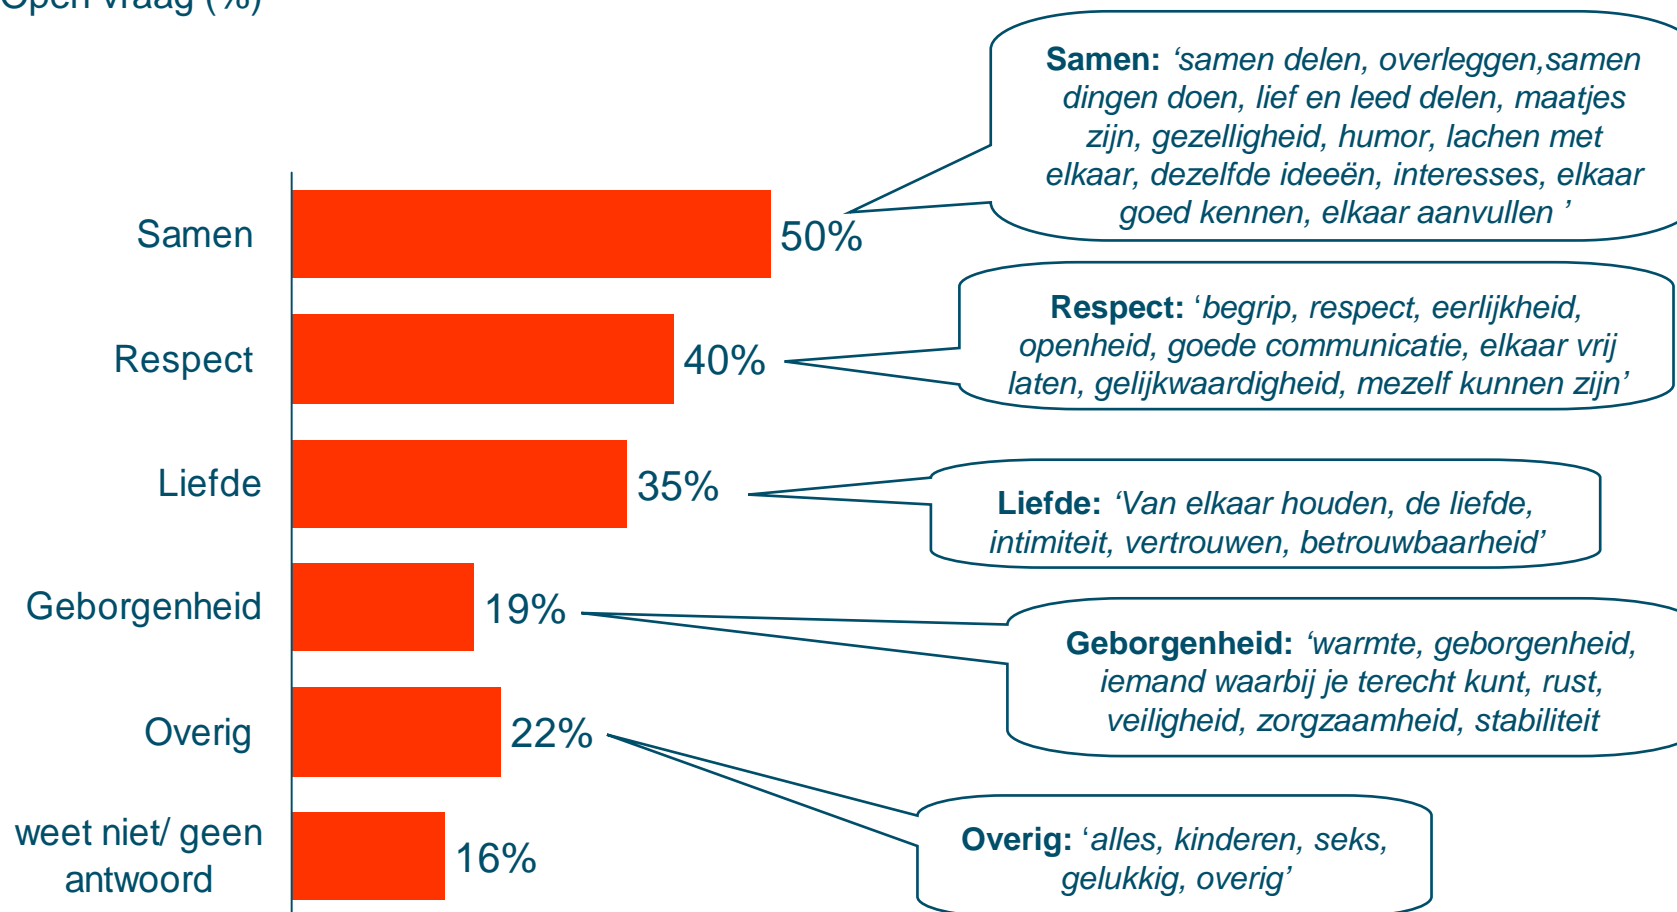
Open vraag (%)

Samen 50%

Respect 40%

Liefde 35%

Geborgenheid 19%

Overig 22%

weet niet/ geen antwoord 16%

**Samen:** 'samen delen, overleggen,samen dingen doen, lief en leed delen, maatjes zijn, gezelligheid, humor, lachen met elkaar, dezelfde ideeën, interesses, elkaar goed kennen, elkaar aanvullen '

**Respect:** 'begrip, respect, eerlijkheid, openheid, goede communicatie, elkaar vrij laten, gelijkwaardigheid, mezelf kunnen zijn'

**Liefde:** 'Van elkaar houden, de liefde, intimiteit, vertrouwen, betrouwbaarheid'

**Geborgenheid:** 'warmte, geborgenheid, iemand waarbij je terecht kunt, rust, veiligheid, zorgzaamheid, stabiliteit

**Overig:** 'alles, kinderen, seks, gelukkig, overig'